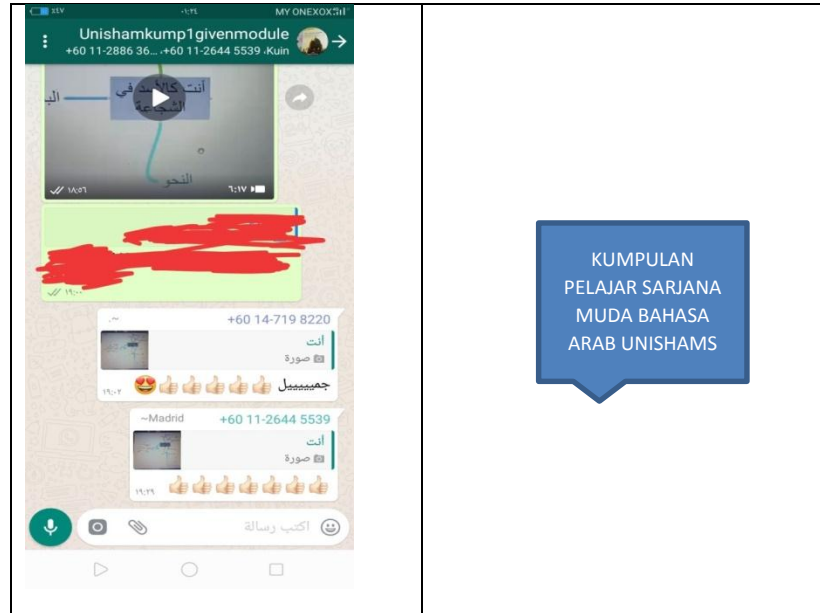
MY ONEXOX

Unishamkump1givenmodule
+60 11-2886 36... +60 11-2644 5539, Kuin

أنت كالأسد في الشجاعة

البـ

النحو

١٨:٥٦

٦:١٧

١٩:٠٠

~ +60 14-719 8220
أنت
صورة
جميييييل 👍👍👍👍👍😍
١٩:٠٢

~Madrid +60 11-2644 5539
أنت
صورة
👍👍👍👍👍👍👍
١٩:٢٩

اكتب رسالة

KUMPULAN PELAJAR SARJANA MUDA BAHASA ARAB UNISHAMS